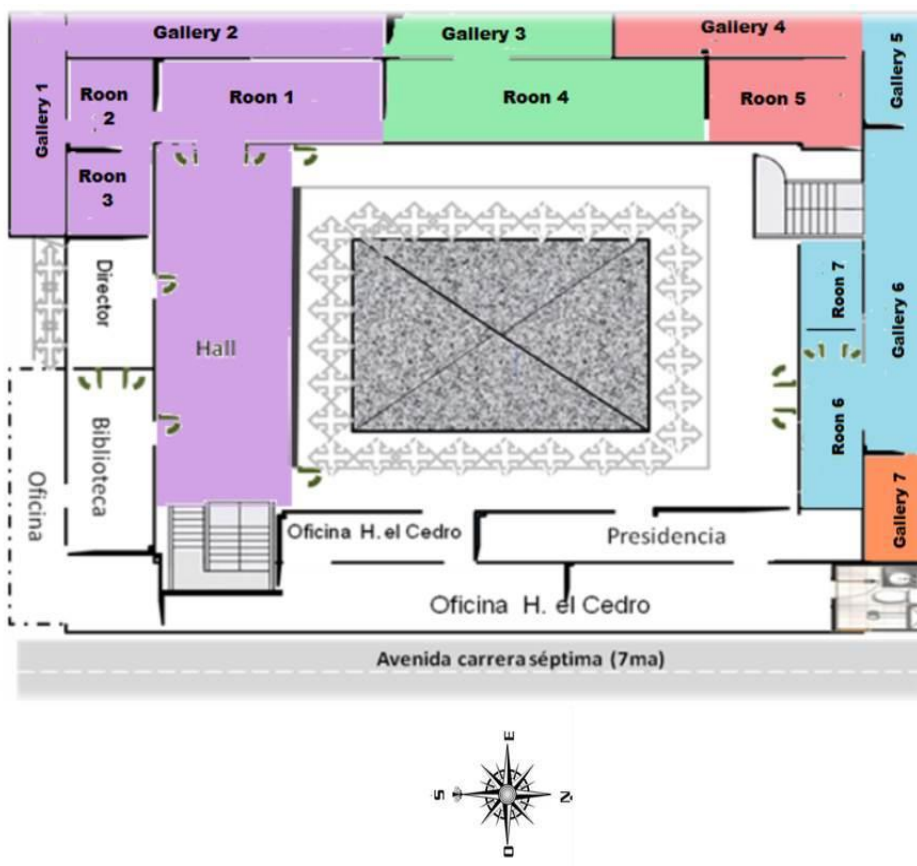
Gallery 2

Gallery 3

Gallery 4

Gallery 5

Gallery 1

Roon 2

Roon 1

Roon 4

Roon 5

Roon 3

Director

Hall

Roon 7

Gallery 6

Roon 6

Oficina

Biblioteca

Gallery 7

Oficina H. el Cedro

Presidencia

Oficina H. el Cedro

Avenida carrera séptima (7ma)

E

S

N

O